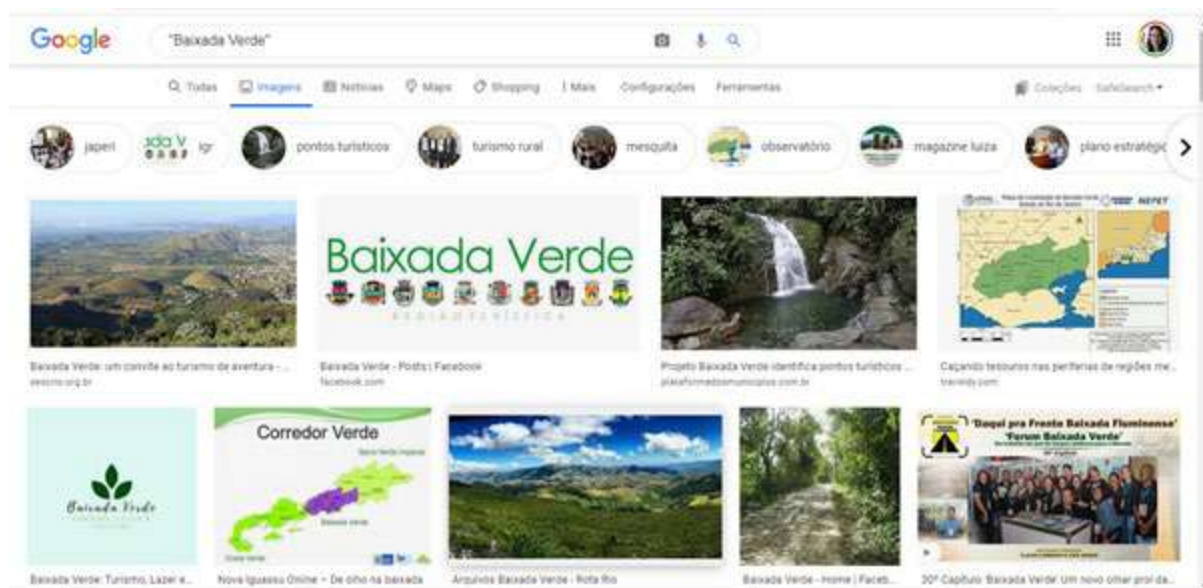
Google

"Baixada Verde"

Todas Imagens Notícias Maps Shopping Mais Configurações Ferramentas

Coleções SafeSearch

japeri igr pontos turísticos turismo rural mesquita observatório magazine luiza plano estratégic

Baixada Verde

Baixada Verde: um convite ao turismo de aventura - ...
sescrio.org.br

Baixada Verde - Posts | Facebook
facebook.com

Projeto Baixada Verde identifica pontos turísticos ...
plataformadosmunicipios.com.br

Caçando tesouros nas periferias de regiões me...
travinity.com

Corredor Verde

Baixada Verde

"Daqui pra Frente Baixada Fluminense"
"Forum Baixada Verde"

Baixada Verde: Turismo, Lazer e...

Nova Iguassu Online – De olho na baixada

Arquivos Baixada Verde - Rota Rio

Baixada Verde - Home | Faceb...

20° Capítulo: Baixada Verde: Um novo olhar pro da...